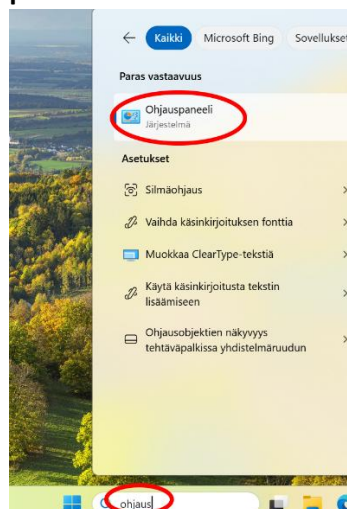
Kaikki
Microsoft Bing
Sovellukset

Paras vastaavuus

Ohjauspaneeli
Järjestelmä

Asetukset

Silmäohjaus

Vaihda käsinkirjoituksen fonttia

Muokkaa ClearType-tekstiä

Käytä käsinkirjoitusta tekstin lisäämiseen

Ohjausobjektien näkyvyys tehtäväpalkissa yhdistelmäruudun

ohjaus